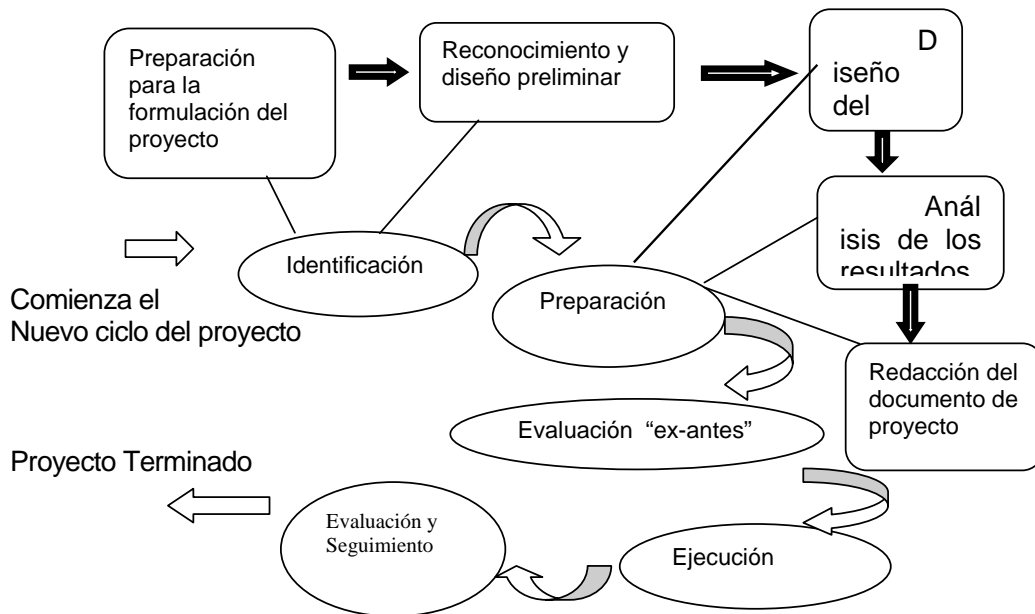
Preparación para la formulación del proyecto

Reconocimiento y diseño preliminar

D iseño del

Anál isis de los resultados

Identificación

Comienza el Nuevo ciclo del proyecto

Preparación

Redacción del documento de proyecto

Evaluación "ex-antes"

Proyecto Terminado

Evaluación y Seguimiento

Ejecución